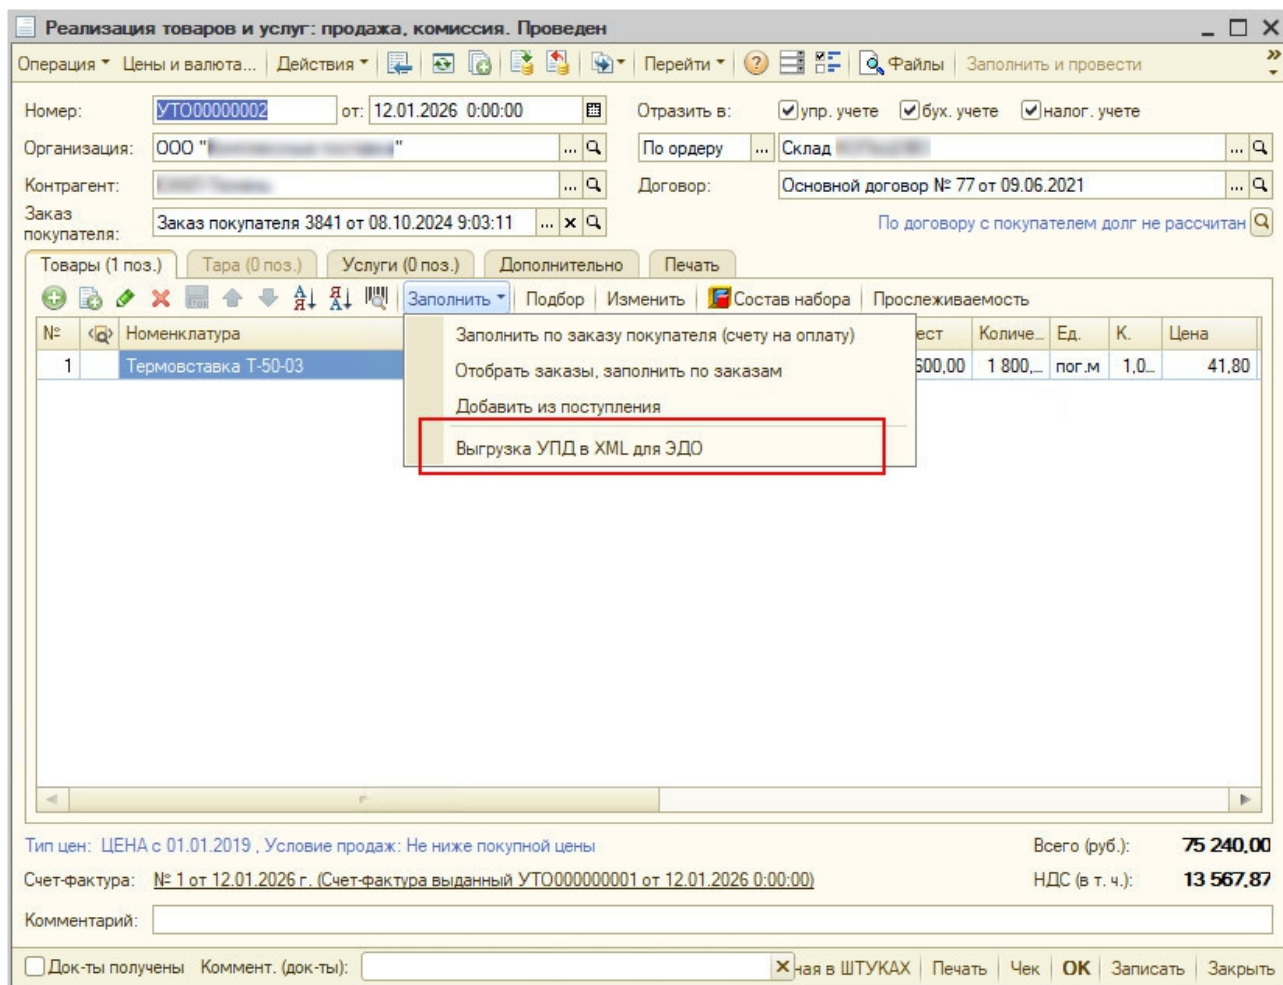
Реализация товаров и услуг: продажа, комиссия. Проведен

Операция ▾ Цены и валюта... Действия ▾ Перейти ▾ Файлы Заполнить и провести

Номер: УТО00000002 от: 12.01.2026 0:00:00 Отразить в: упр. учете бух. учете налог. учете

Организация: ООО "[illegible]" По ордеру Склад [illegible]

Контрагент: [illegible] Договор: Основной договор № 77 от 09.06.2021

Заказ покупателя: Заказ покупателя 3841 от 08.10.2024 9:03:11 По договору с покупателем долг не рассчитан

Товары (1 поз.) Тара (0 поз.) Услуги (0 поз.) Дополнительно Печать

Заполнить ▾ Подбор Изменить Состав набора Прослеживаемость

Заполнить по заказу покупателя (счету на оплату)
Отобрать заказы, заполнить по заказам
Добавить из поступления
Выгрузка УПД в XML для ЭДО

| № | | Номенклатура | ест | Количе... | Ед. | К. | Цена |
|---|---|---|---|---|---|---|---|
| 1 | | Термовставка Т-50-03 | 500,00 | 1 800,... | пог.м | 1,0... | 41,80 |

Тип цен: ЦЕНА с 01.01.2019 , Условие продаж: Не ниже покупной цены Всего (руб.): 75 240,00

Счет-фактура: № 1 от 12.01.2026 г. (Счет-фактура выданный УТО000000001 от 12.01.2026 0:00:00) НДС (в т. ч.): 13 567,87

Комментарий:

Док-ты получены Коммент. (док-ты): ✕ чая в ШТУКАХ Печать Чек OK Записать Закрыть